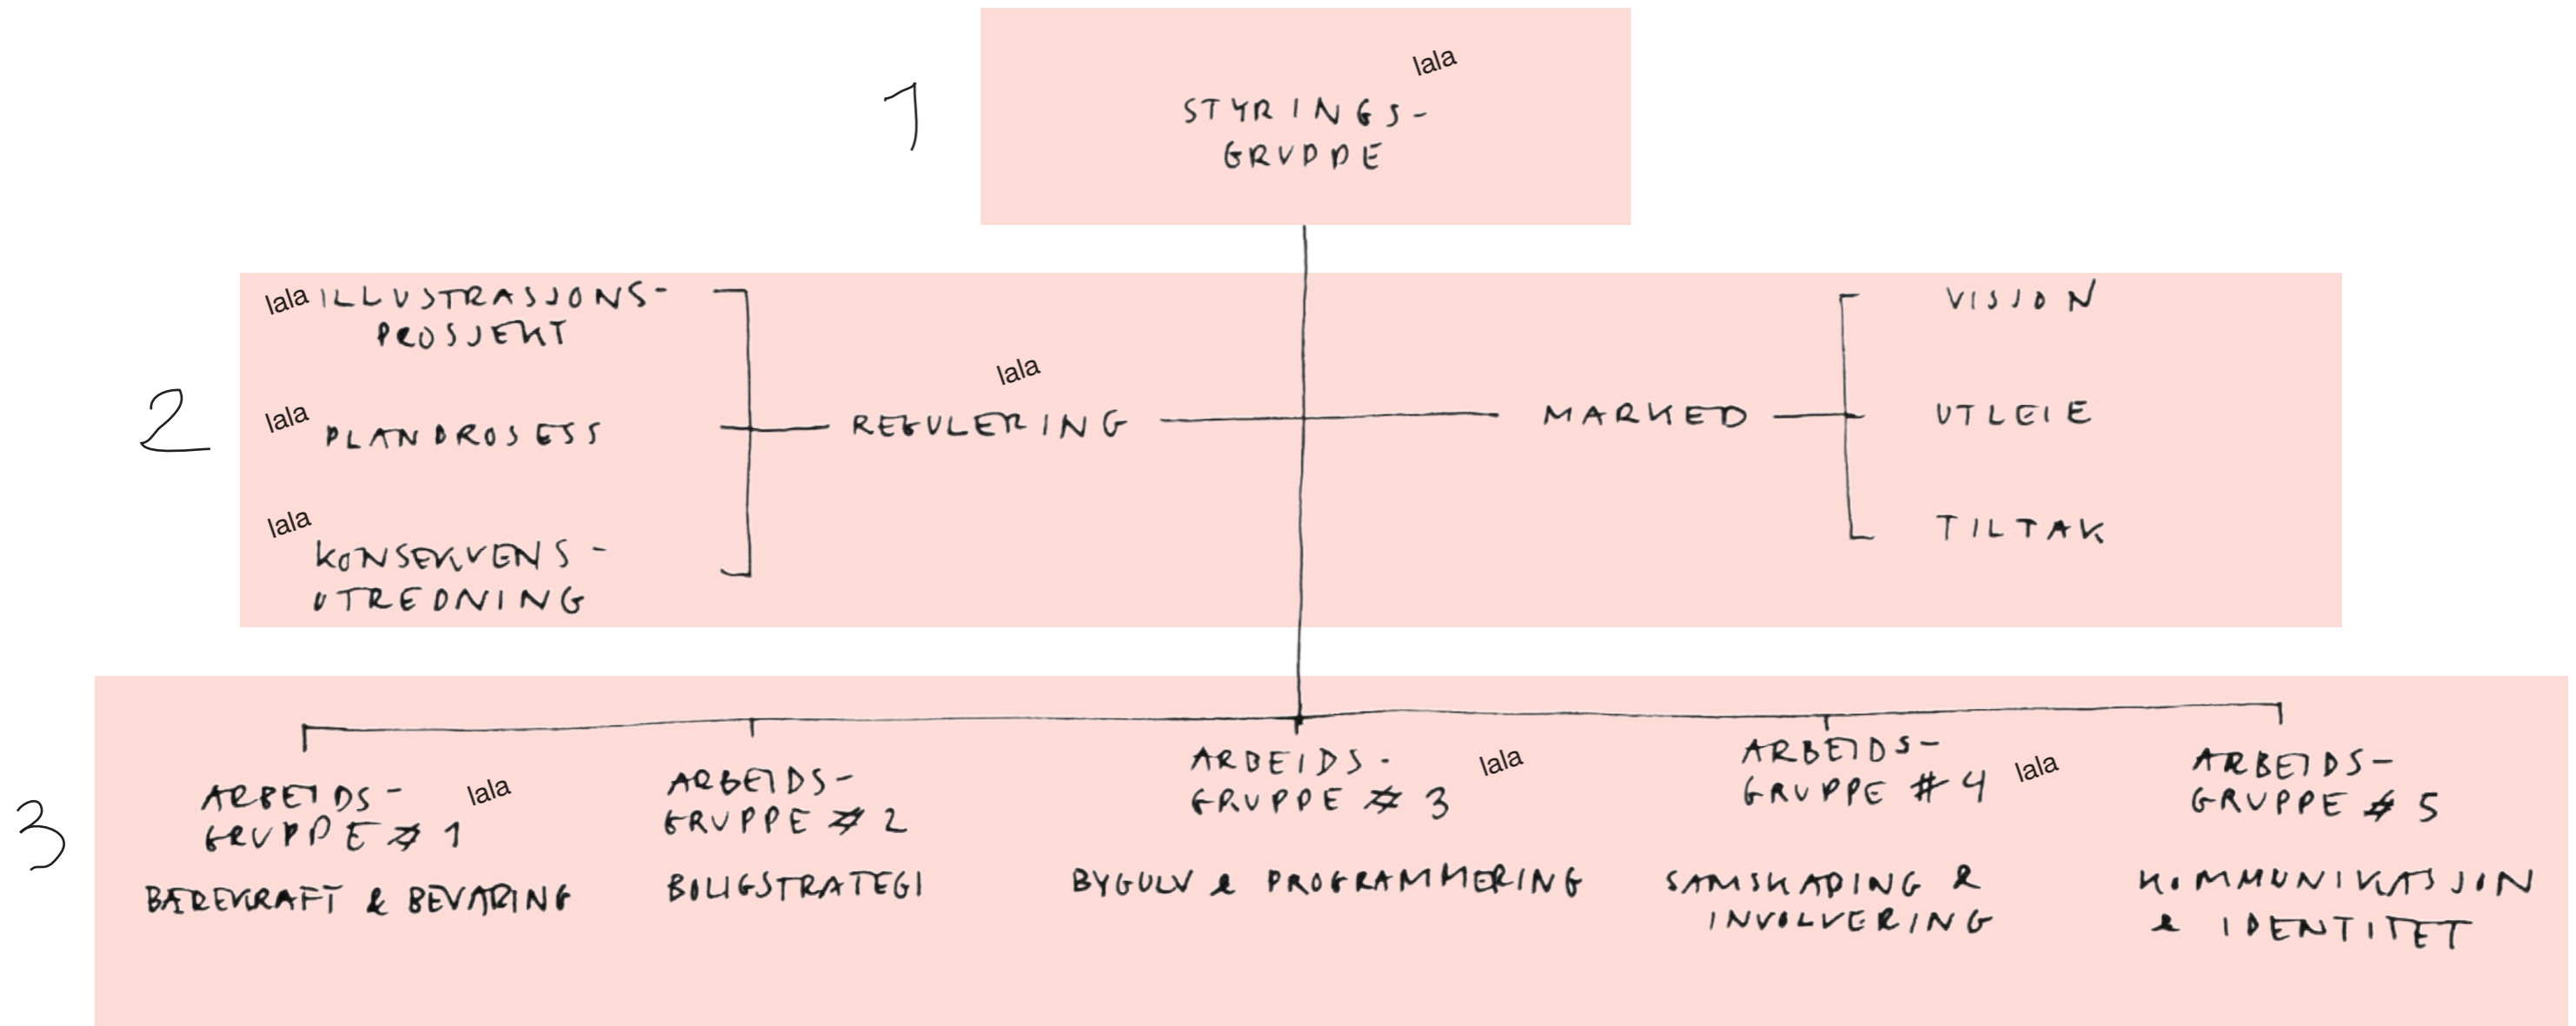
1

lala
STYRINGS-
GRUPPE

2

lala ILLUSTRASJONS-
PROSJEKT

lala
PLANPROSESS

lala
KONSEKVENS-
UTREDNING

lala
REGULERING

MARKED

VISJON

UTLEIE

TILTAK

3

ARBEIDS-
GRUPPE # 1
lala
BÆREKRAFT & BEVARING

ARBEIDS-
GRUPPE # 2
BOLIGSTRATEGI

ARBEIDS-
GRUPPE # 3
lala
BYGULV & PROGRAMMERING

ARBEIDS-
GRUPPE # 4
lala
SAMSKAPING &
INVOLVERING

ARBEIDS-
GRUPPE # 5
KOMMUNIKASJON
& IDENTITET